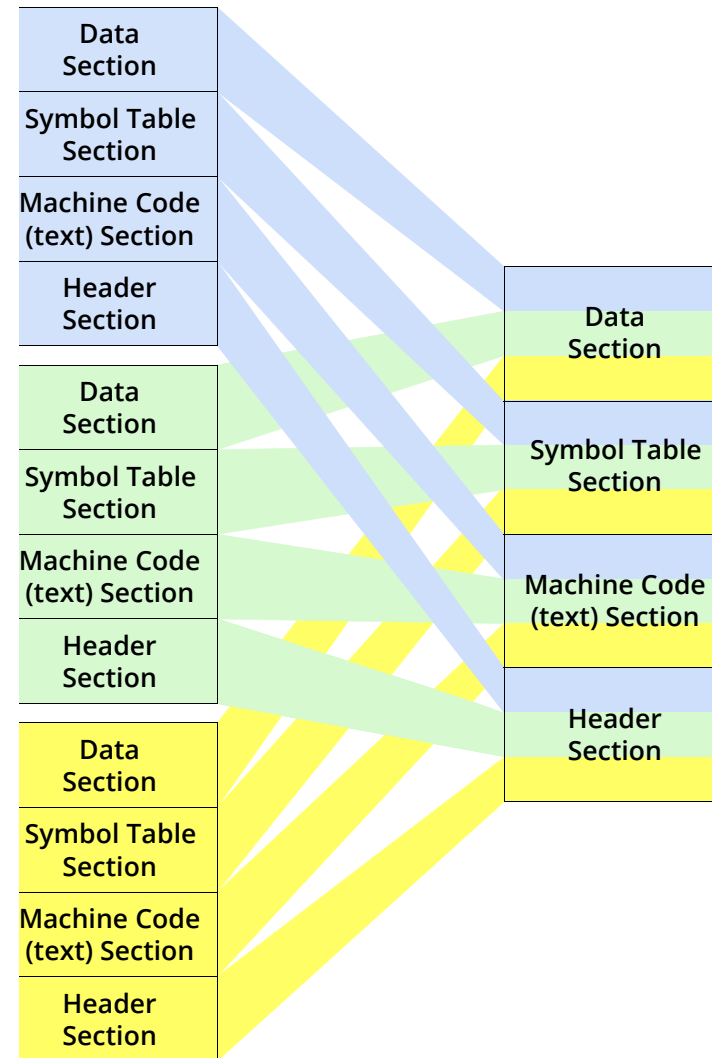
Data Section

Symbol Table Section

Machine Code (text) Section

Header Section

Data Section

Symbol Table Section

Machine Code (text) Section

Header Section

Data Section

Symbol Table Section

Machine Code (text) Section

Header Section

Data Section

Symbol Table Section

Machine Code (text) Section

Header Section